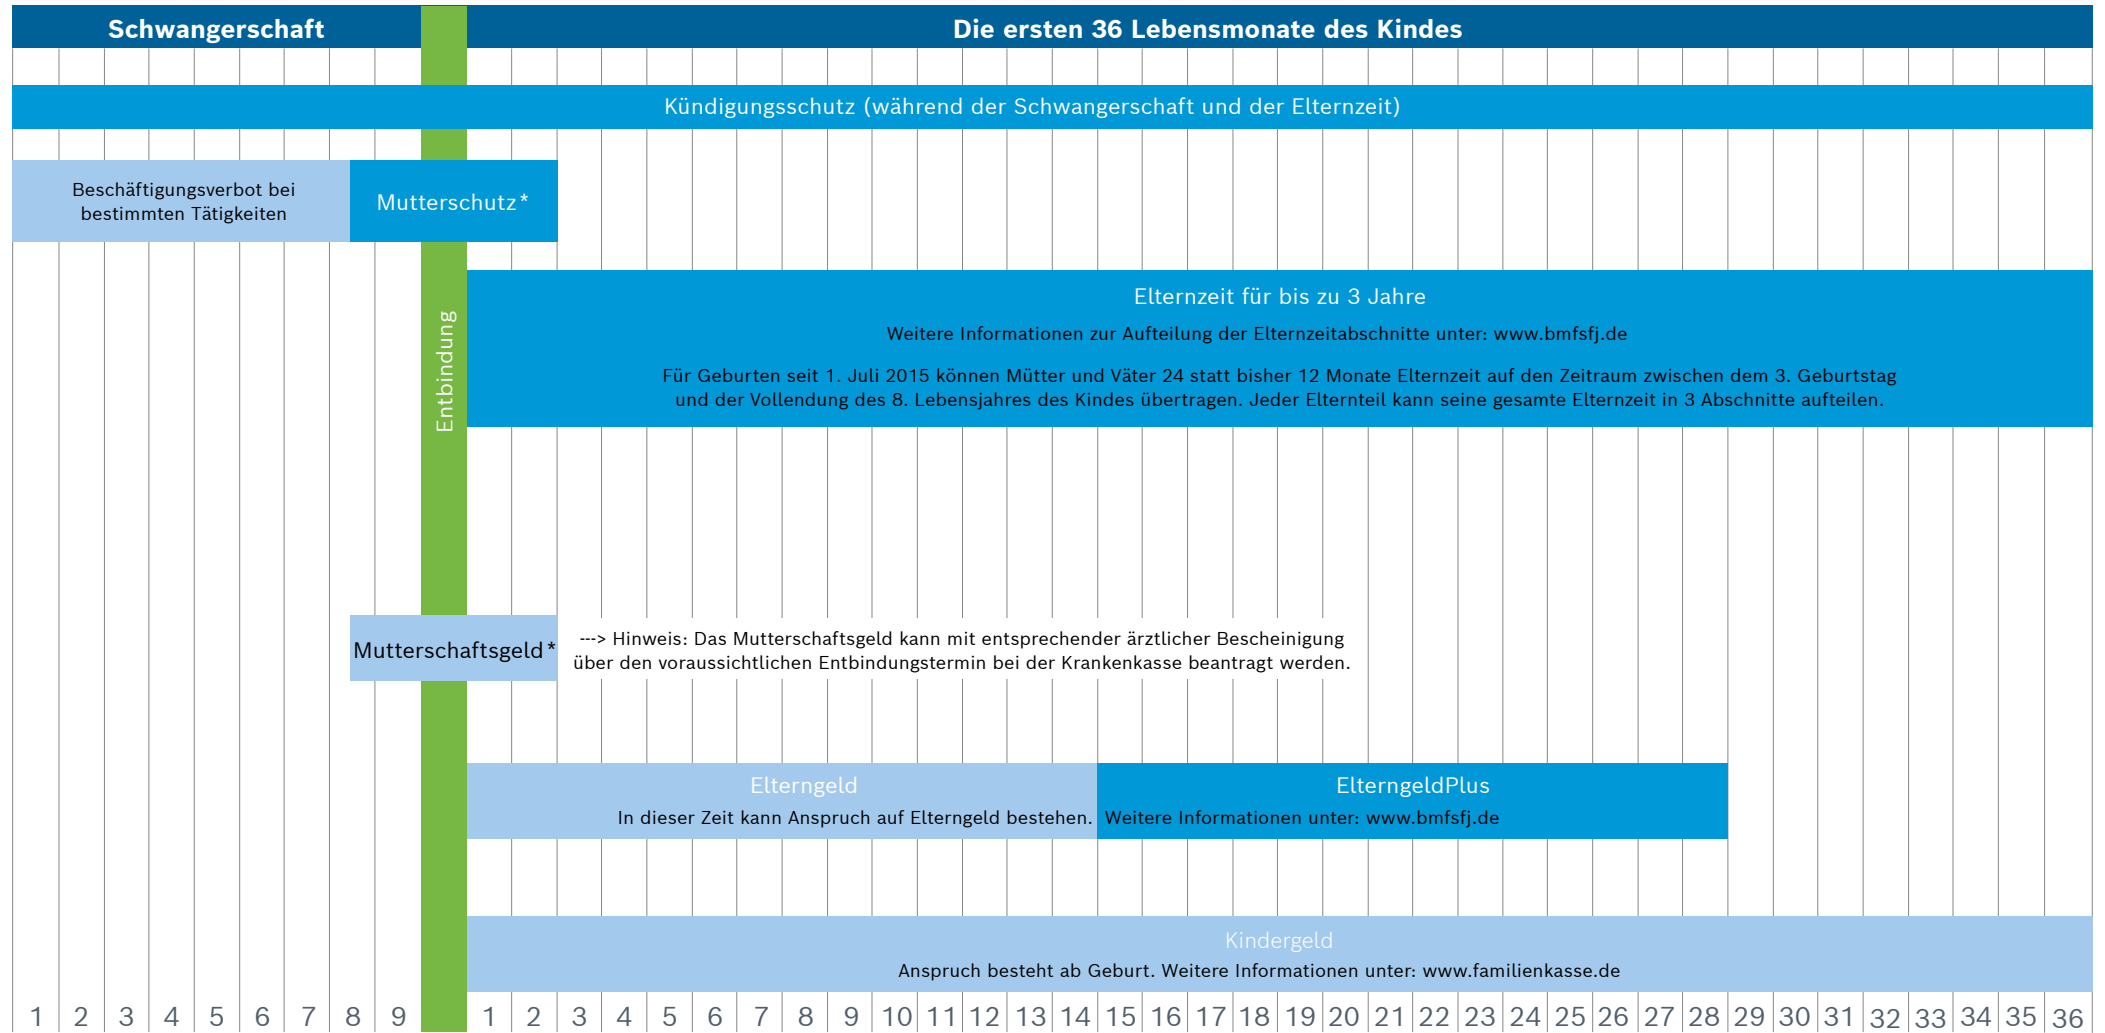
Schwangerschaft

Die ersten 36 Lebensmonate des Kindes

Kündigungsschutz (während der Schwangerschaft und der Elternzeit)

Beschäftigungsverbot bei bestimmten Tätigkeiten

Mutterschutz*

Entbindung

Elternzeit für bis zu 3 Jahre

Weitere Informationen zur Aufteilung der Elternzeitabschnitte unter: www.bmfsfj.de

Für Geburten seit 1. Juli 2015 können Mütter und Väter 24 statt bisher 12 Monate Elternzeit auf den Zeitraum zwischen dem 3. Geburtstag und der Vollendung des 8. Lebensjahres des Kindes übertragen. Jeder Elternteil kann seine gesamte Elternzeit in 3 Abschnitte aufteilen.

Mutterschaftsgeld*

---> Hinweis: Das Mutterschaftsgeld kann mit entsprechender ärztlicher Bescheinigung über den voraussichtlichen Entbindungstermin bei der Krankenkasse beantragt werden.

Elterngeld
In dieser Zeit kann Anspruch auf Elterngeld bestehen.

ElterngeldPlus
Weitere Informationen unter: www.bmfsfj.de

Kindergeld
Anspruch besteht ab Geburt. Weitere Informationen unter: www.familienkasse.de

1 2 3 4 5 6 7 8 9 1 2 3 4 5 6 7 8 9 10 11 12 13 14 15 16 17 18 19 20 21 22 23 24 25 26 27 28 29 30 31 32 33 34 35 36